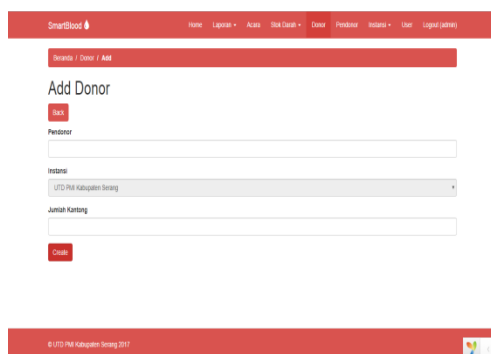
SmartBlood

Home Laporan Acara Stok Darah Donor Pendonor Instansi User Logout (admin)

Beranda / Donor / Add

Add Donor

Back

Pendonor

Instansi

UTD PMI Kabupaten Serang

Jumlah Kantong

Create

© UTD PMI Kabupaten Serang 2017